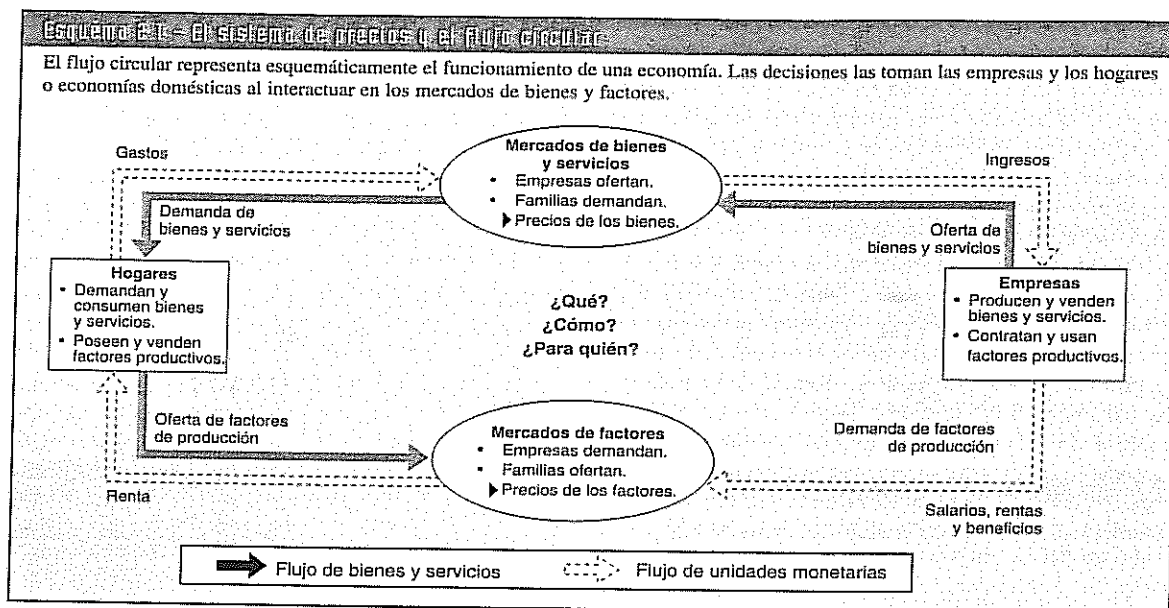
Esquema 2.1 - El sistema de precios y el flujo circular

El flujo circular representa esquemáticamente el funcionamiento de una economía. Las decisiones las toman las empresas y los hogares o economías domésticas al interactuar en los mercados de bienes y factores.

Gastos

Mercados de bienes y servicios
• Empresas ofertan.
• Familias demandan.
▸ Precios de los bienes.

Ingresos

Demanda de bienes y servicios

Oferta de bienes y servicios

Hogares
• Demandan y consumen bienes y servicios.
• Poseen y venden factores productivos.

¿Qué?
¿Cómo?
¿Para quién?

Empresas
• Producen y venden bienes y servicios.
• Contratan y usan factores productivos.

Oferta de factores de producción

Demanda de factores de producción

Mercados de factores
• Empresas demandan.
• Familias ofertan.
▸ Precios de los factores.

Renta

Salarios, rentas y beneficios

Flujo de bienes y servicios
Flujo de unidades monetarias